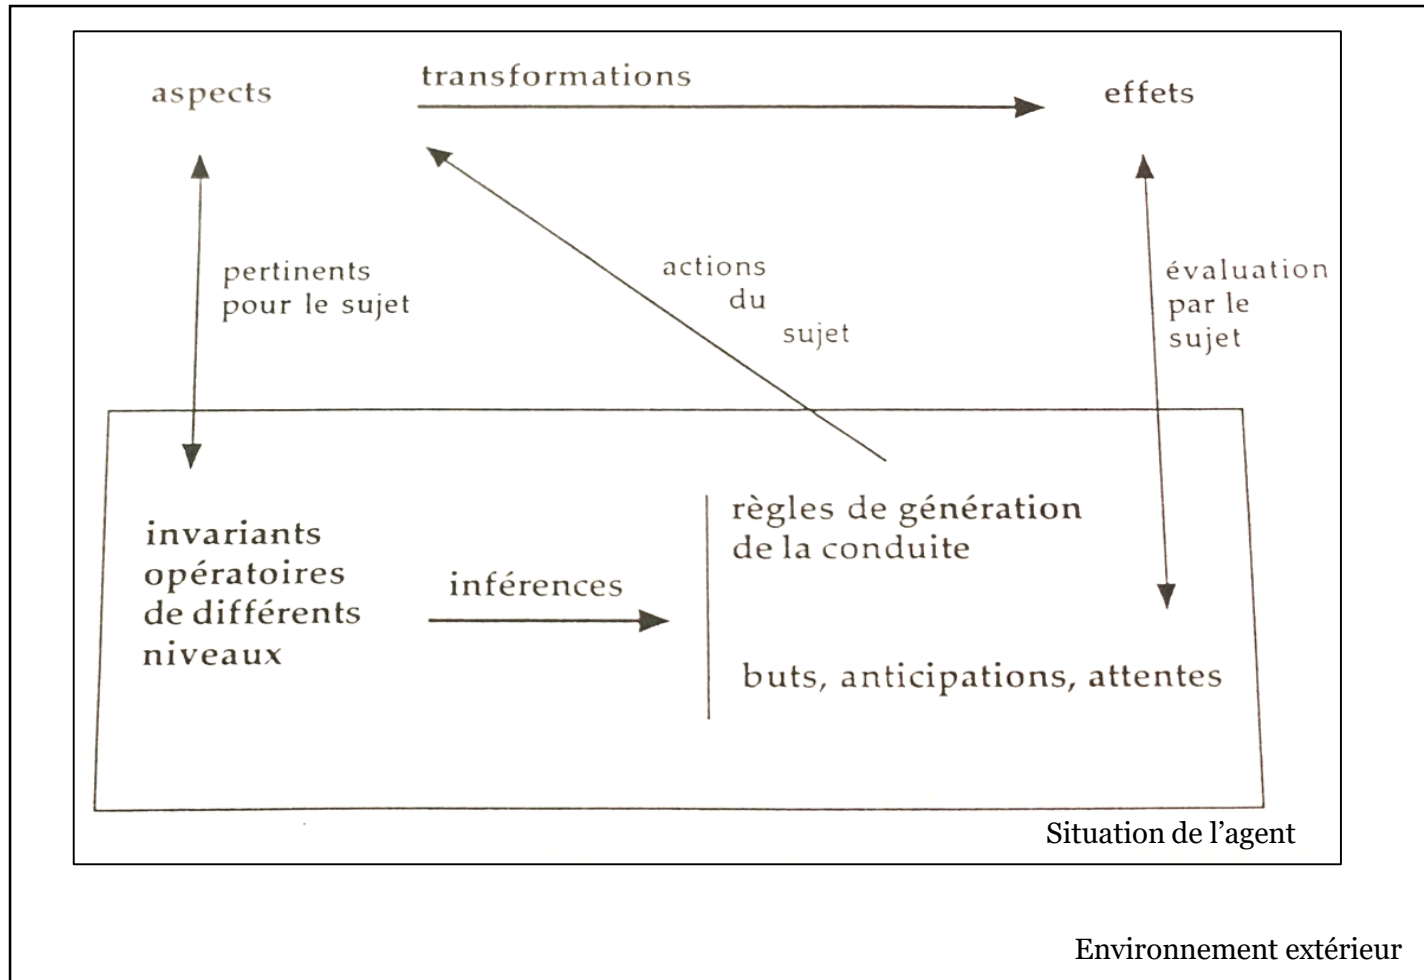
aspects

transformations

effets

pertinents pour le sujet

actions du sujet

évaluation par le sujet

invariants opératoires de différents niveaux

inférences

règles de génération de la conduite

buts, anticipations, attentes

Situation de l'agent

Environnement extérieur